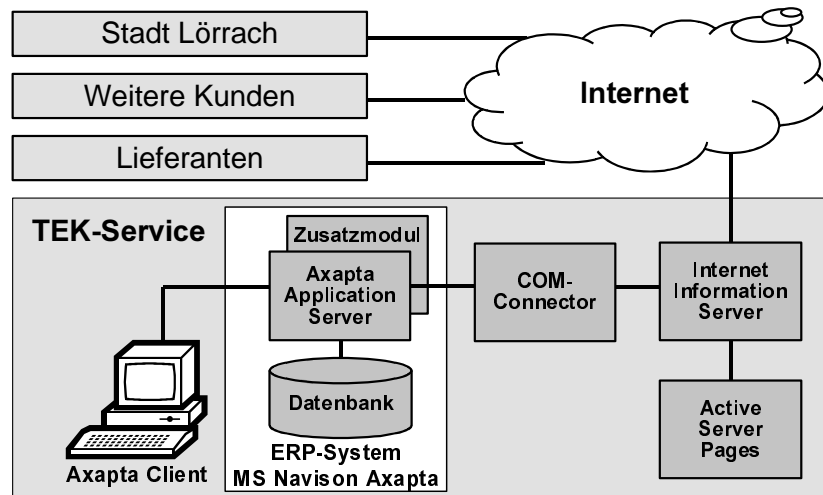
Stadt Lörrach

Weitere Kunden

Lieferanten

Internet

TEK-Service

Zusatzmodul

Axapta Application Server

Datenbank

ERP-System MS Navison Axapta

COM-Connector

Internet Information Server

Active Server Pages

Axapta Client